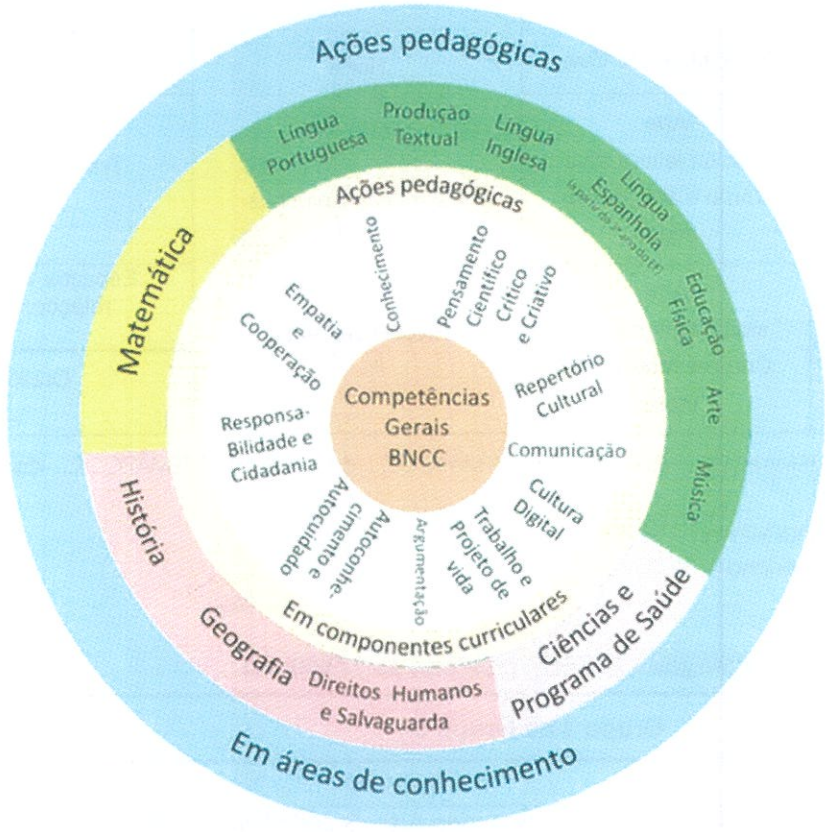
Ações pedagógicas

Língua Portuguesa

Produção Textual

Língua Inglesa

Língua Espanhola

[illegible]

Educação Física

Arte

Música

Matemática

História

Geografia

Direitos Humanos e Salvaguarda

Ciências e Programa de Saúde

Ações pedagógicas

Conhecimento

Pensamento Científico Crítico e Criativo

Repertório Cultural

Comunicação

Cultura Digital

Trabalho e Projeto de vida

Argumentação

Autoconhecimento e Autocuidado

Responsa-Bilidade e Cidadania

Empatia e Cooperação

Competências Gerais BNCC

Em componentes curriculares

Em áreas de conhecimento